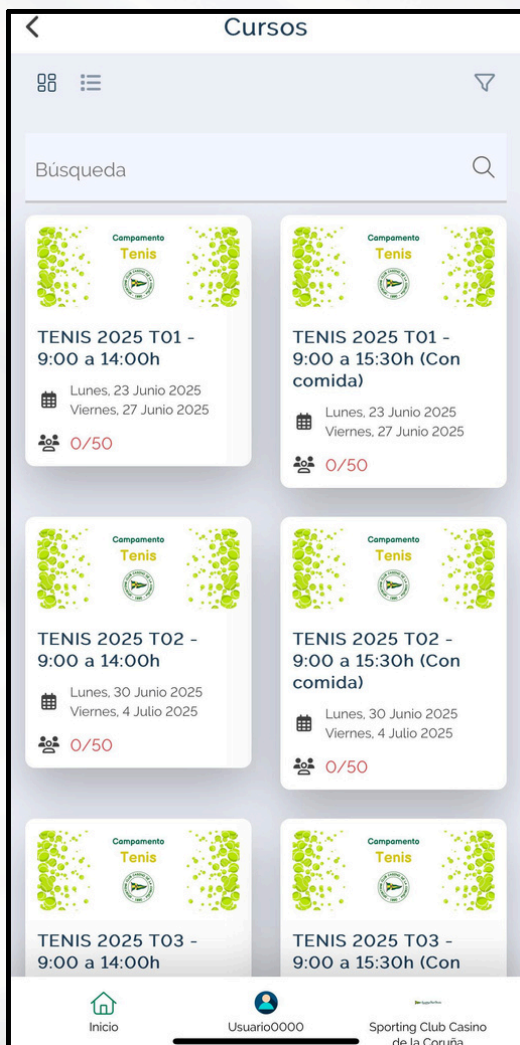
Cursos

Búsqueda

Campamento
Tenis

TENIS 2025 T01 - 9:00 a 14:00h

Lunes, 23 Junio 2025
Viernes, 27 Junio 2025

0/50

Campamento
Tenis

TENIS 2025 T01 - 9:00 a 15:30h (Con comida)

Lunes, 23 Junio 2025
Viernes, 27 Junio 2025

0/50

Campamento
Tenis

TENIS 2025 T02 - 9:00 a 14:00h

Lunes, 30 Junio 2025
Viernes, 4 Julio 2025

0/50

Campamento
Tenis

TENIS 2025 T02 - 9:00 a 15:30h (Con comida)

Lunes, 30 Junio 2025
Viernes, 4 Julio 2025

0/50

Campamento
Tenis

TENIS 2025 T03 - 9:00 a 14:00h

Campamento
Tenis

TENIS 2025 T03 - 9:00 a 15:30h (Con

Inicio
Usuario0000
Sporting Club Casino de la Coruña